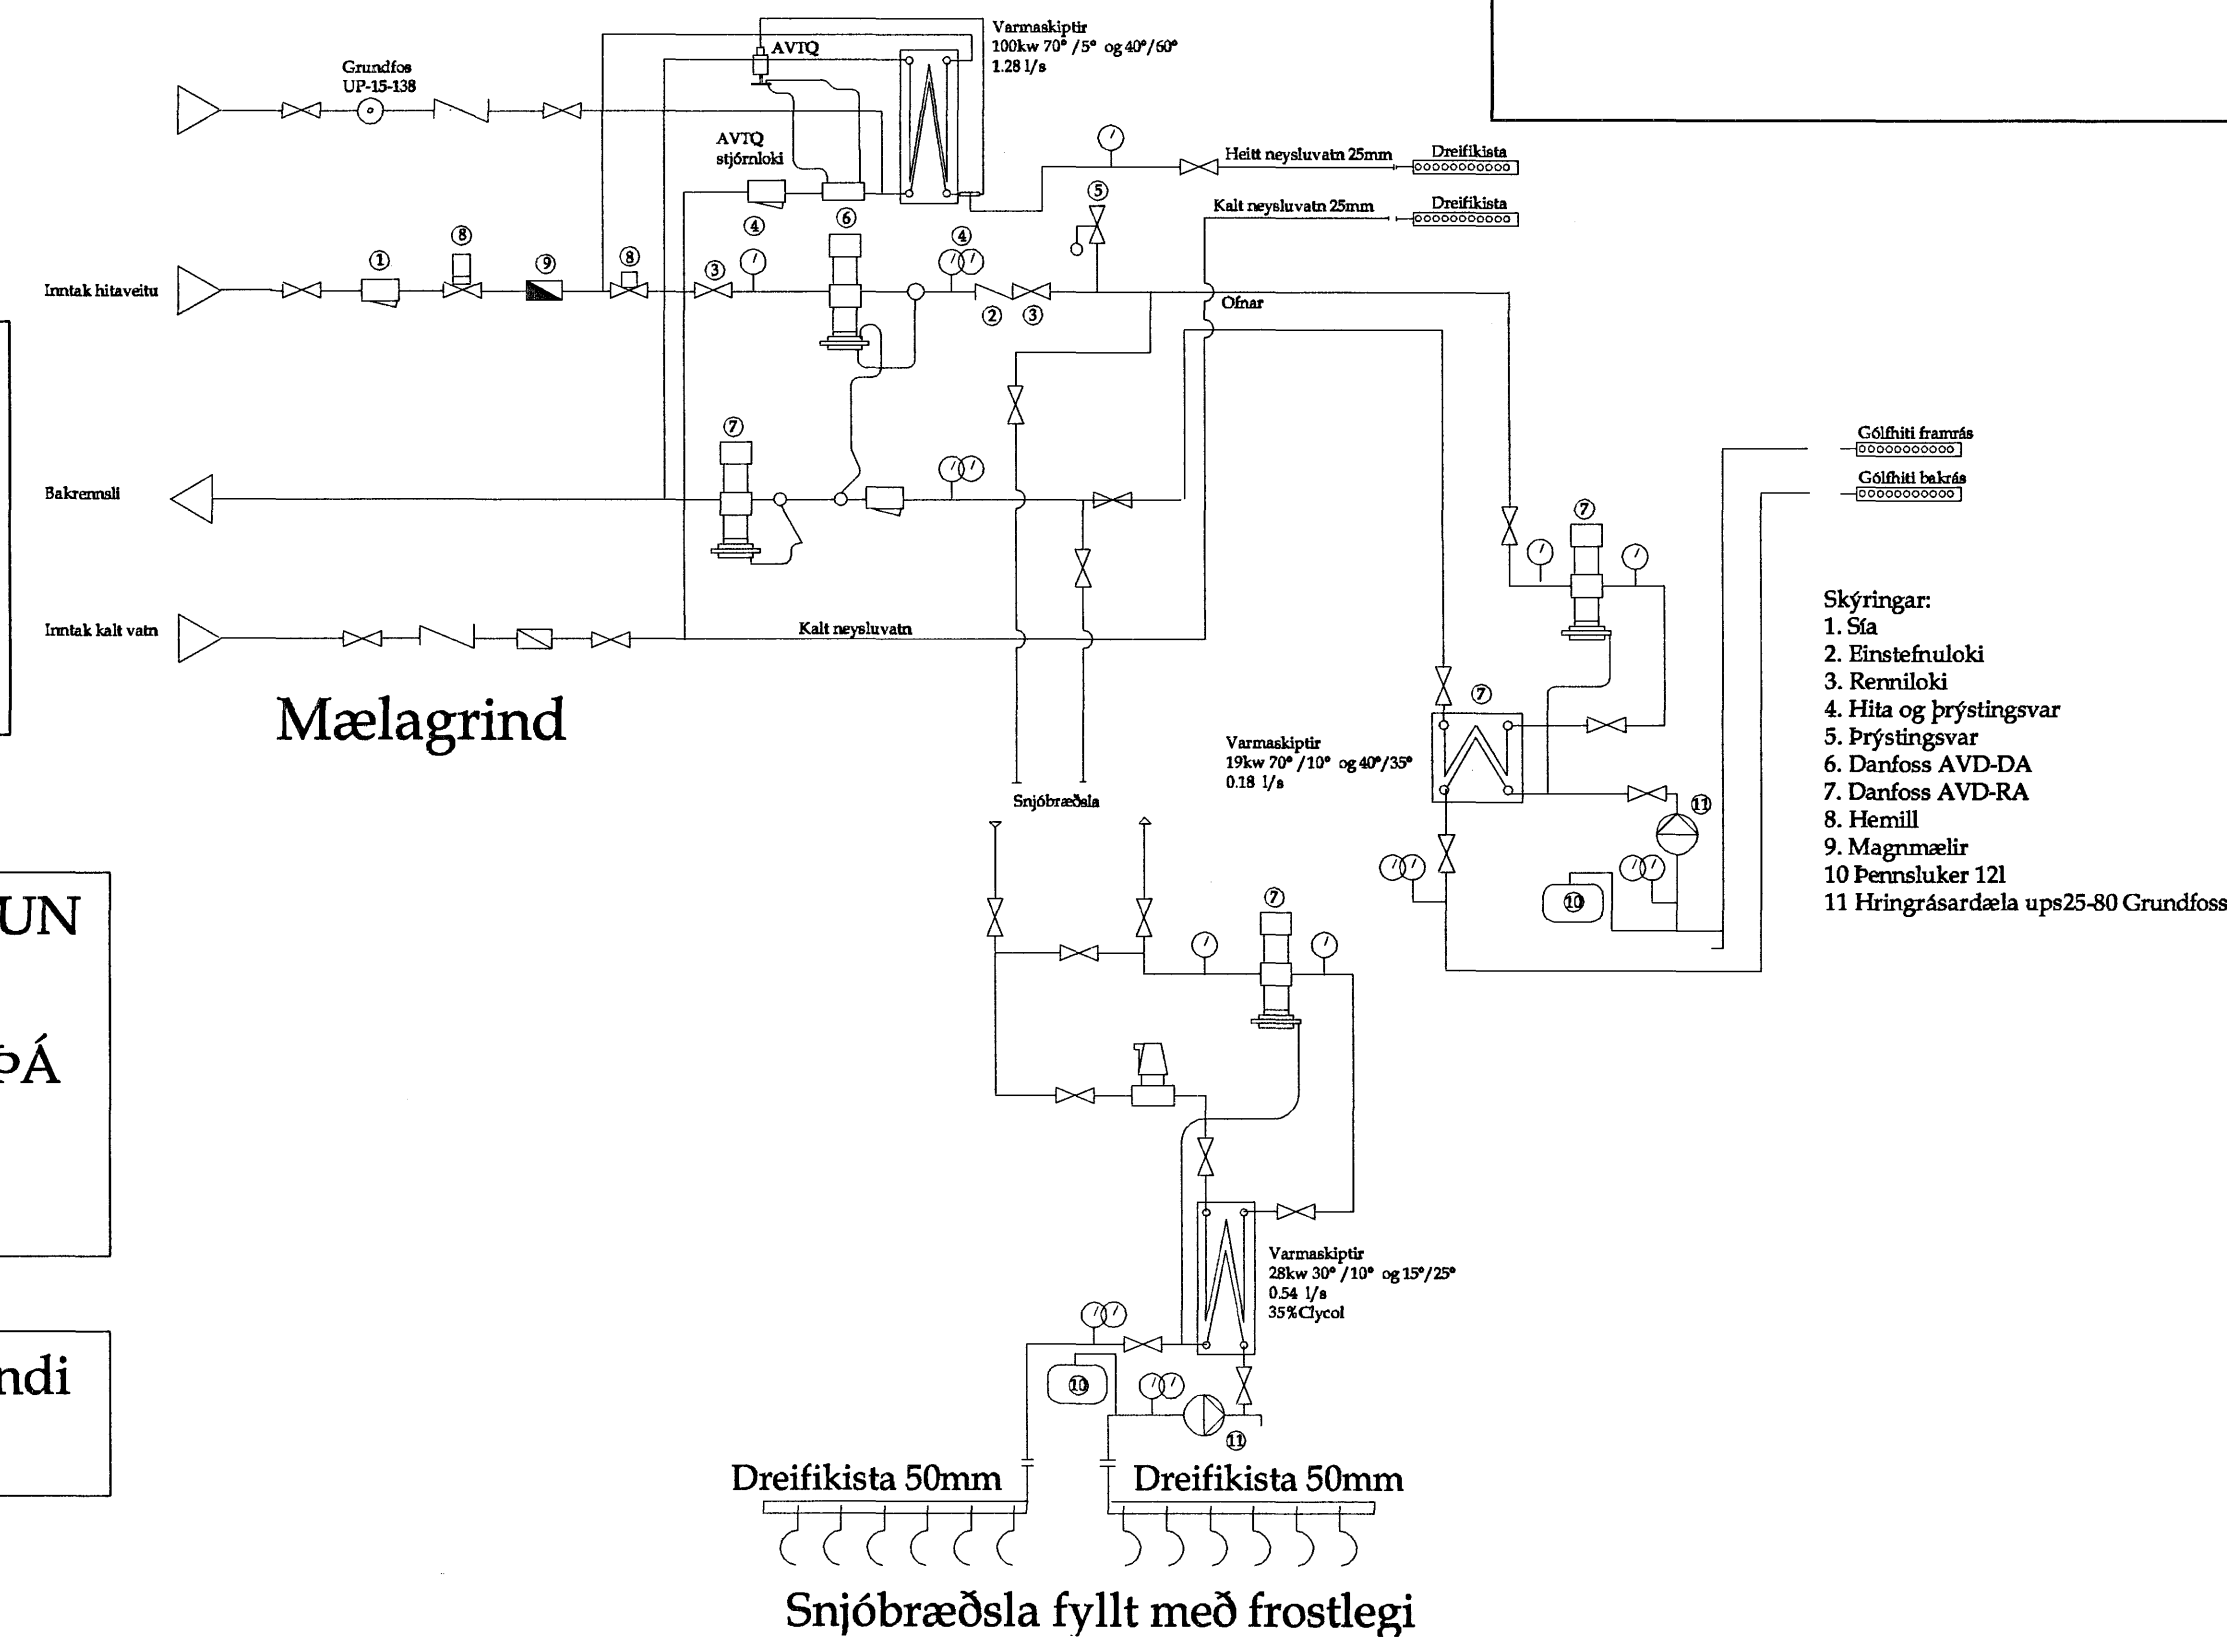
Varmaskiptir
100kw 70° /5° og 40°/60°
1.28 l/s

AVTQ

Grundfos
UP-15-138

AVTQ
stjórnloki

Heitt neysluvatn 25mm

Dreifikista

Kalt neysluvatn 25mm

Dreifikista

⑧ ⑨ ⑧ ① ④ ⑥ ④ ⑤ ③ ② ③

Inntak hitaveitu

Ofnar

⑦

Gólfhiti framrás

Gólfhiti bakrás

Bakrennsli

⑦

Inntak kalt vatn

Kalt neysluvatn

Skýringar:
1. Sía
2. Einstefnuloki
3. Renniloki
4. Hita og þrýstingsvar
5. Þrýstingsvar
6. Danfoss AVD-DA
7. Danfoss AVD-RA
8. Hemill
9. Magnmælir
10 Þennsluker 12l
11 Hringrásardæla ups25-80 Grundfoss

Mælagrind

⑦

Varmaskiptir
19kw 70° /10° og 40°/35°
0.18 l/s

⑪

⑩

Snjóbræðsla

UN

ÞÁ

ndi

⑦

Varmaskiptir
28kw 30° /10° og 15°/25°
0.54 l/s
35%Clycol

⑩

⑪

Dreifikista 50mm

Dreifikista 50mm

Snjóbræðsla fyllt með frostlegi